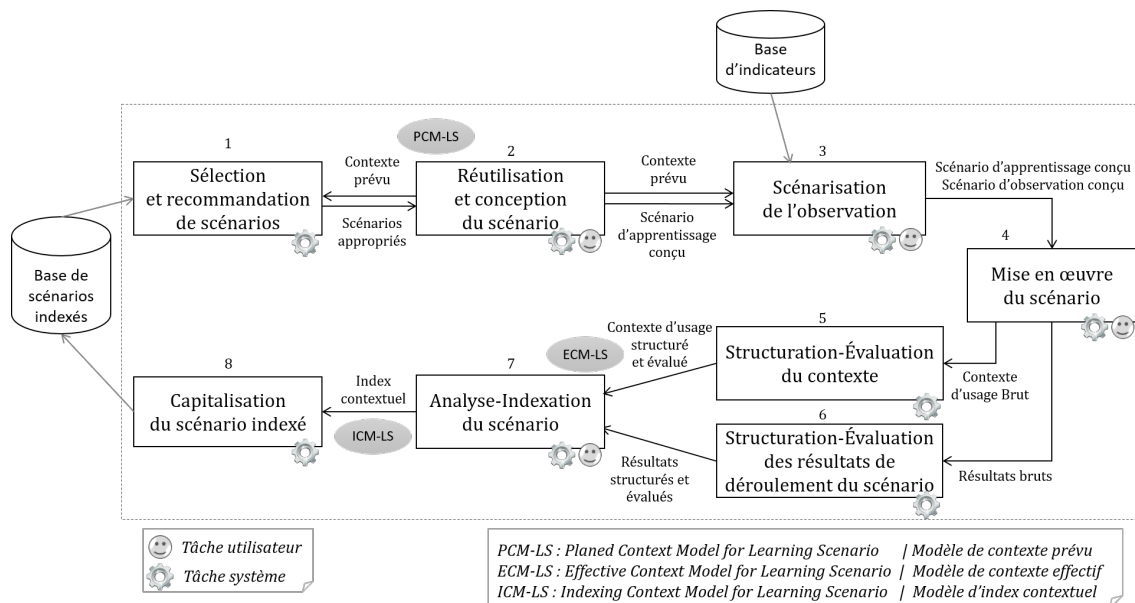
Base d'indicateurs

1
Sélection et recommandation de scénarios

PCM-LS

Contexte prévu

Scénarios appropriés

2
Réutilisation et conception du scénario

Contexte prévu

Scénario d'apprentissage conçu

3
Scénarisation de l'observation

Scénario d'apprentissage conçu
Scénario d'observation conçu

4
Mise en œuvre du scénario

Base de scénarios indexés

8
Capitalisation du scénario indexé

Index contextuel

ICM-LS

7
Analyse-Indexation du scénario

ECM-LS

Contexte d'usage structuré et évalué

5
Structuration-Évaluation du contexte

Contexte d'usage Brut

6
Structuration-Évaluation des résultats de déroulement du scénario

Résultats structurés et évalués

Résultats bruts

Tâche utilisateur
Tâche système

PCM-LS : Planed Context Model for Learning Scenario | Modèle de contexte prévu
ECM-LS : Effective Context Model for Learning Scenario | Modèle de contexte effectif
ICM-LS : Indexing Context Model for Learning Scenario | Modèle d'index contextuel